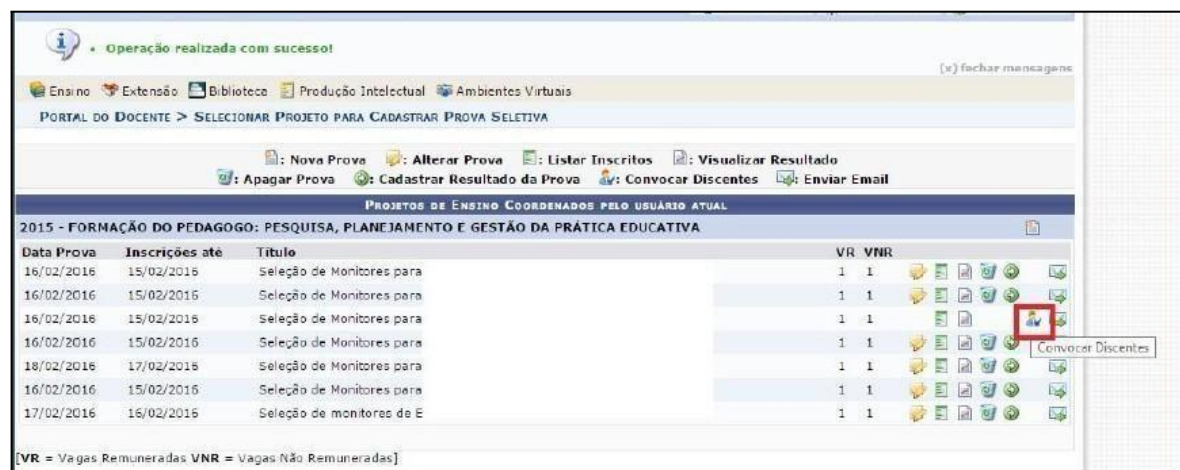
• Operação realizada com sucesso!

[x] fechar mensagens

Ensino Extensão Biblioteca Produção Intelectual Ambientes Virtuais

PORTAL DO DOCENTE > SELECIONAR PROJETO PARA CADASTRAR PROVA SELETIVA

: Nova Prova : Alterar Prova : Listar Inscritos : Visualizar Resultado
: Apagar Prova : Cadastrar Resultado da Prova : Convocar Discentes : Enviar Email

PROJETOS DE ENSINO COORDENADOS PELO USUÁRIO ATUAL

2015 - FORMAÇÃO DO PEDAGOGO: PESQUISA, PLANEJAMENTO E GESTÃO DA PRÁTICA EDUCATIVA

| Data Prova | Inscrições até | Título | VR | VNR |
|---|---|---|---|---|
| 16/02/2016 | 15/02/2016 | Seleção de Monitores para | 1 | 1 |
| 16/02/2016 | 15/02/2016 | Seleção de Monitores para | 1 | 1 |
| 16/02/2016 | 15/02/2016 | Seleção de Monitores para | 1 | 1 |
| 16/02/2016 | 15/02/2016 | Seleção de Monitores para | 1 | 1 |
| 18/02/2016 | 17/02/2016 | Seleção de Monitores para | 1 | 1 |
| 16/02/2016 | 15/02/2016 | Seleção de Monitores para | 1 | 1 |
| 17/02/2016 | 16/02/2016 | Seleção de monitores de E | 1 | 1 |

Convocar Discentes

[VR = Vagas Remuneradas VNR = Vagas Não Remuneradas]